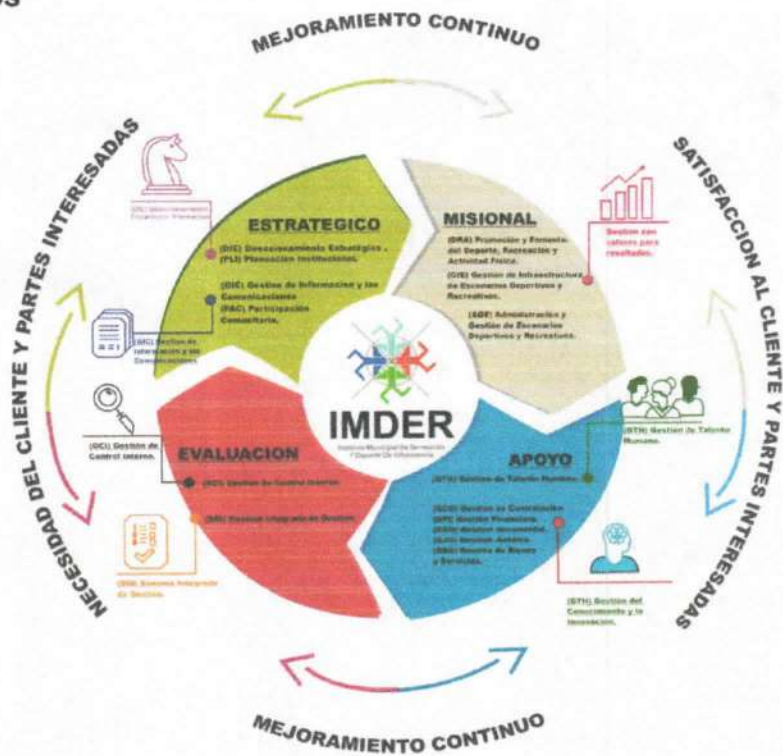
MEJORAMIENTO CONTINUO

NECESIDAD DEL CLIENTE Y PARTES INTERESADAS

SATISFACCION AL CLIENTE Y PARTES INTERESADAS

ESTRATEGICO

(DIE) Direccionamiento Estratégico , (PLI) Planeación Institucional.

(DIE) Gestión de Información y las Comunicaciones
(PAC) Participación Comunitaria.

MISIONAL

(DRA) Promoción y Fomento del Deporte, Recreación y Actividad Física.

(GIE) Gestión de Infraestructura de Escenarios Deportivos y Recreativos.

(AGE) Administración y Gestión de Escenarios Deportivos y Recreativos.

Gestión con valores para resultados.

IMDER

Instituto Municipal De Recreación Y Deporte De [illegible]

EVALUACION

(GCI) Gestión de Control Interno.

(SIG) Sistema Integrado de Gestión.

(GCI) Gestión de Control Interno.

(SIG) Sistema Integrado de Gestión.

APOYO

(GTH) Gestión de Talento Humano.

(GCO) Gestión de Contratación
(GFI) Gestión Financiera
(GDO) Gestión documental
(GJU) Gestión Jurídica
(GBS) Gestión de Bienes y Servicios.

(GTH) Gestión de Talento Humano.

(GTH) Gestión del Conocimiento y la Innovación.

MEJORAMIENTO CONTINUO